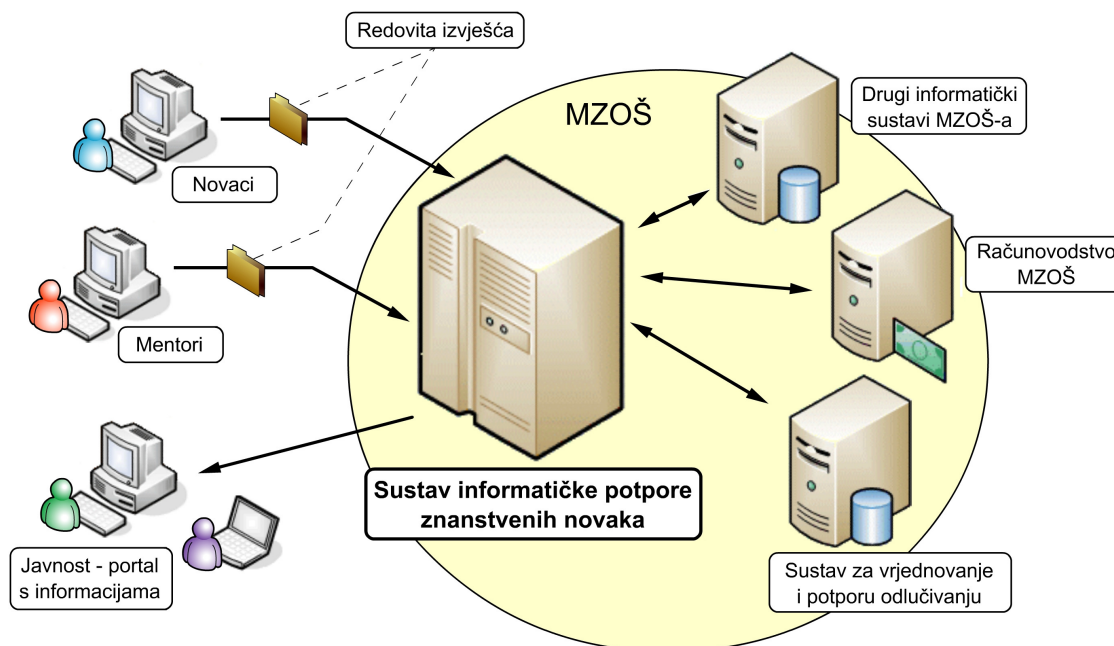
Redovita izvješća

MZOŠ

Drugi informatički sustavi MZOŠ-a

Novaci

Računovodstvo MZOŠ

Mentori

Sustav informatičke potpore znanstvenih novaka

Javnost - portal s informacijama

Sustav za vrjednovanje i potporu odlučivanju